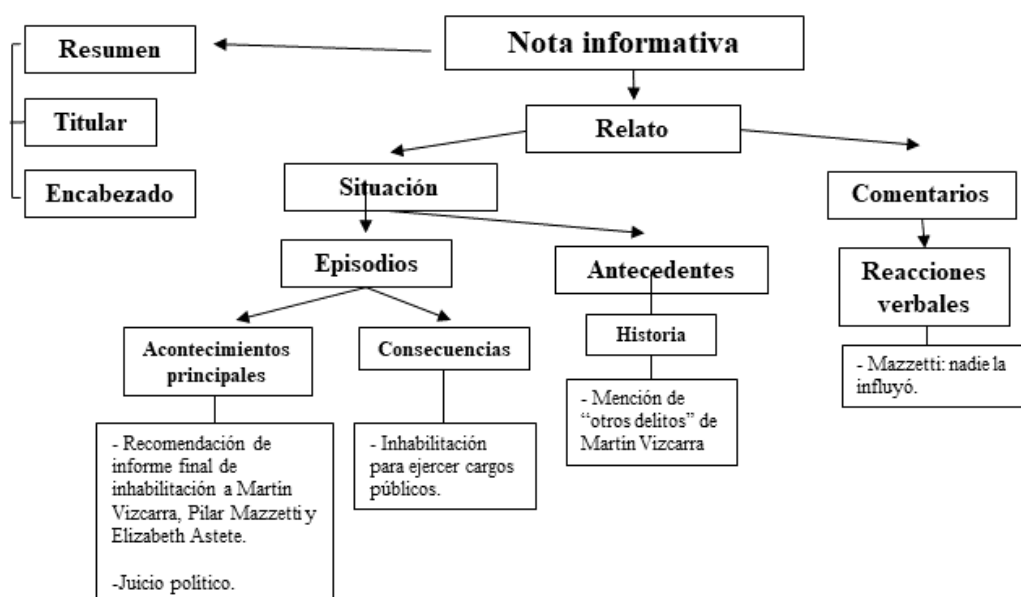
Nota informativa

Resumen

Titular

Encabezado

Relato

Situación

Comentarios

Episodios

Antecedentes

Reacciones verbales

Acontecimientos principales

Consecuencias

Historia

- Mazzetti: nadie la influyó.

- Mención de "otros delitos" de Martín Vizcarra

- Recomendación de informe final de inhabilitación a Martín Vizcarra, Pilar Mazzetti y Elizabeth Astete.

-Juicio político.

- Inhabilitación para ejercer cargos públicos.